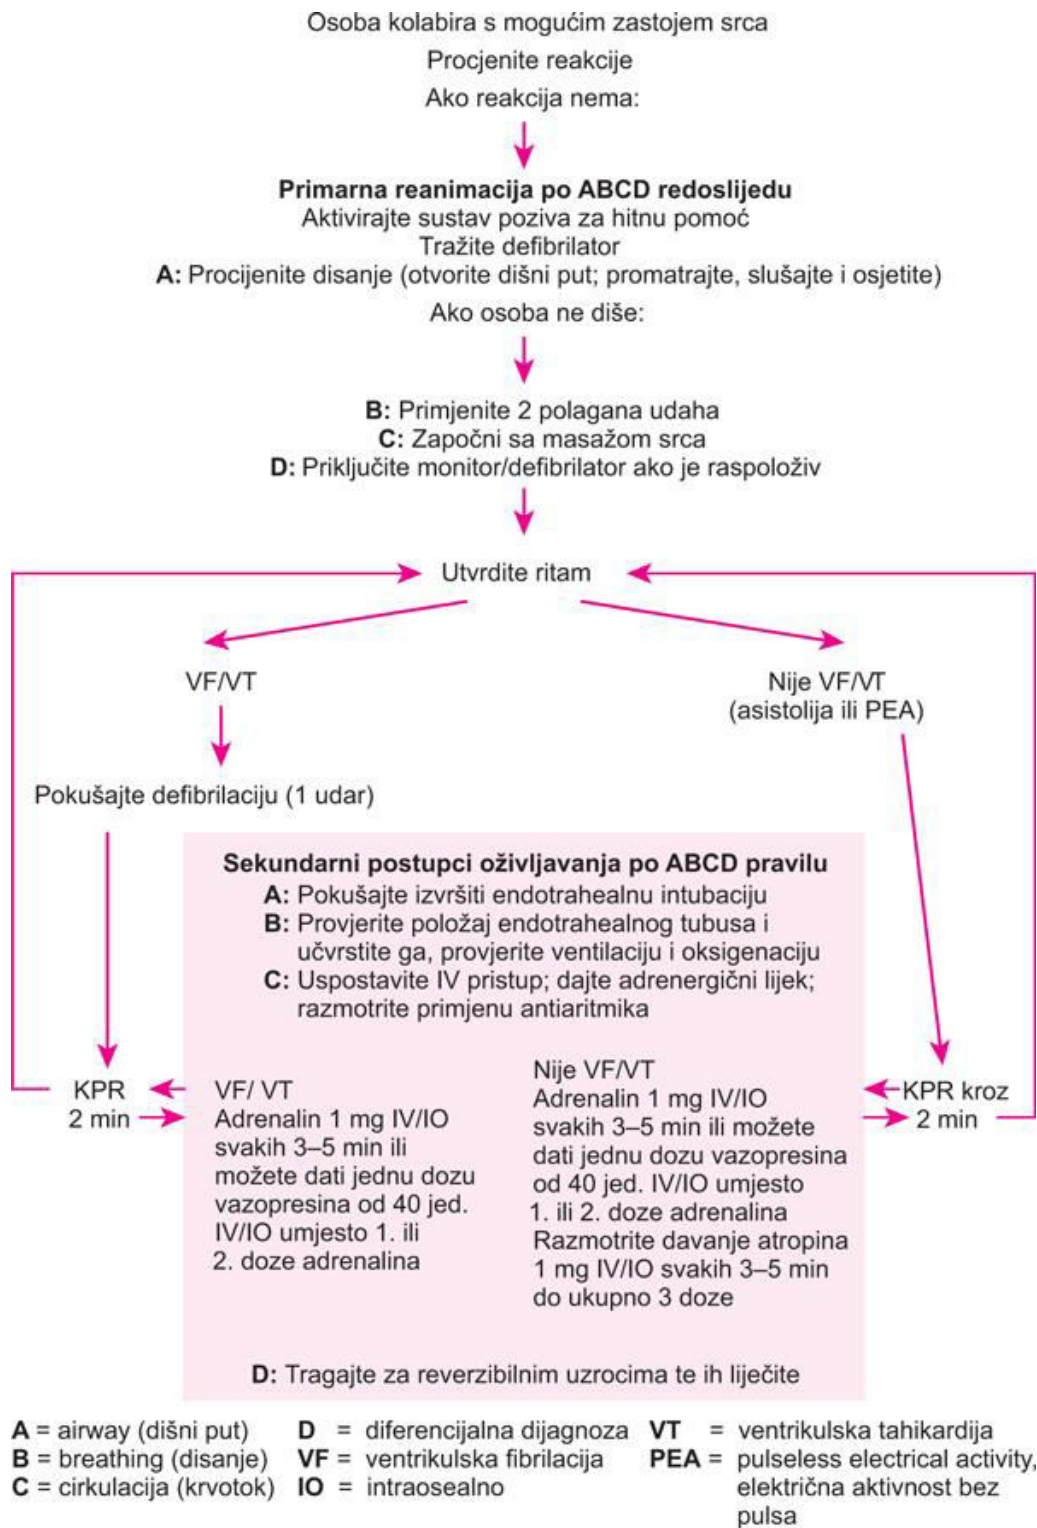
Osoba kolabira s mogućim zastojem srca
Procjenite reakcije
Ako reakcija nema:

**Primarna reanimacija po ABCD redoslijedu**
Aktivirajte sustav poziva za hitnu pomoć
Tražite defibrilator
**A:** Procijenite disanje (otvorite dišni put; promatrajte, slušajte i osjetite)
Ako osoba ne diše:

**B:** Primjenite 2 polagana udaha
**C:** Započni sa masažom srca
**D:** Priključite monitor/defibrilator ako je raspoloživ

Utvrdite ritam

VF/VT

Nije VF/VT
(asistolija ili PEA)

Pokušajte defibrilaciju (1 udar)

**Sekundarni postupci oživljavanja po ABCD pravilu**
**A:** Pokušajte izvršiti endotrahealnu intubaciju
**B:** Provjerite položaj endotrahealnog tubusa i učvrstite ga, provjerite ventilaciju i oksigenaciju
**C:** Uspostavite IV pristup; dajte adrenergični lijek; razmotrite primjenu antiaritmika

KPR
2 min

VF/ VT
Adrenalin 1 mg IV/IO svakih 3–5 min ili možete dati jednu dozu vazopresina od 40 jed. IV/IO umjesto 1. ili 2. doze adrenalina

Nije VF/VT
Adrenalin 1 mg IV/IO svakih 3–5 min ili možete dati jednu dozu vazopresina od 40 jed. IV/IO umjesto 1. ili 2. doze adrenalina
Razmotrite davanje atropina 1 mg IV/IO svakih 3–5 min do ukupno 3 doze

KPR kroz
2 min

**D:** Tragajte za reverzibilnim uzrocima te ih liječite

**A** = airway (dišni put)
**B** = breathing (disanje)
**C** = cirkulacija (krvotok)

**D** = diferencijalna dijagnoza
**VF** = ventrikulska fibrilacija
**IO** = intraosealno

**VT** = ventrikulska tahikardija
**PEA** = pulseless electrical activity, električna aktivnost bez pulsa